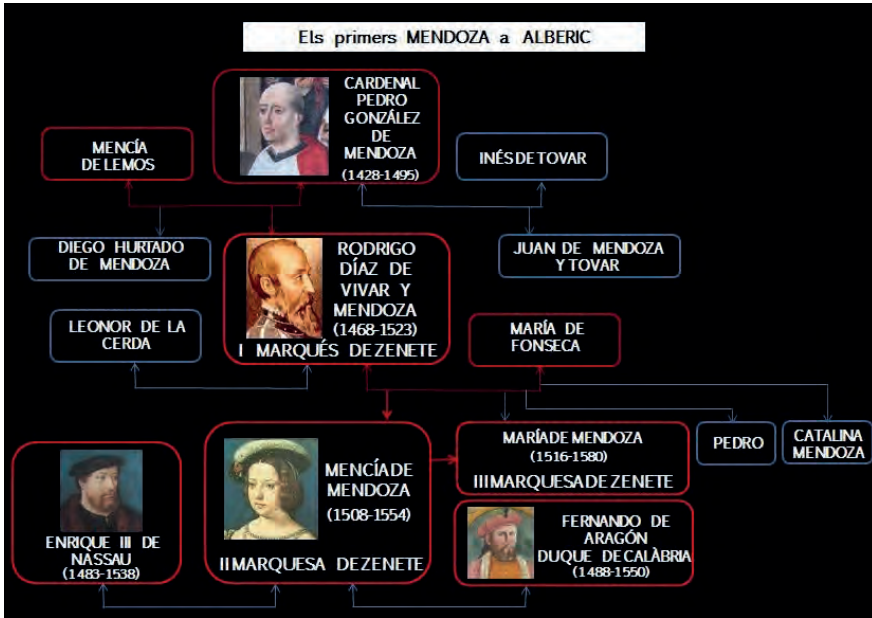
Els primers MENDOZA a ALBERIC

CARDENAL PEDRO GONZÁLEZ DE MENDOZA (1428-1495)

MENCÍA DE LEMOS

INÉS DE TOVAR

DIEGO HURTADO DE MENDOZA

RODRIGO DÍAZ DE VIVAR Y MENDOZA (1468-1523) I MARQUÉS DE ZENETE

JUAN DE MENDOZA Y TOVAR

LEONOR DE LA CERDA

MARÍA DE FONSECA

ENRIQUE III DE NASSAU (1483-1538)

MENCÍA DE MENDOZA (1508-1554) II MARQUESA DE ZENETE

MARÍA DE MENDOZA (1516-1580) III MARQUESA DE ZENETE

PEDRO

CATALINA MENDOZA

FERNANDO DE ARAGÓN DUQUE DE CALÀBRIA (1488-1550)